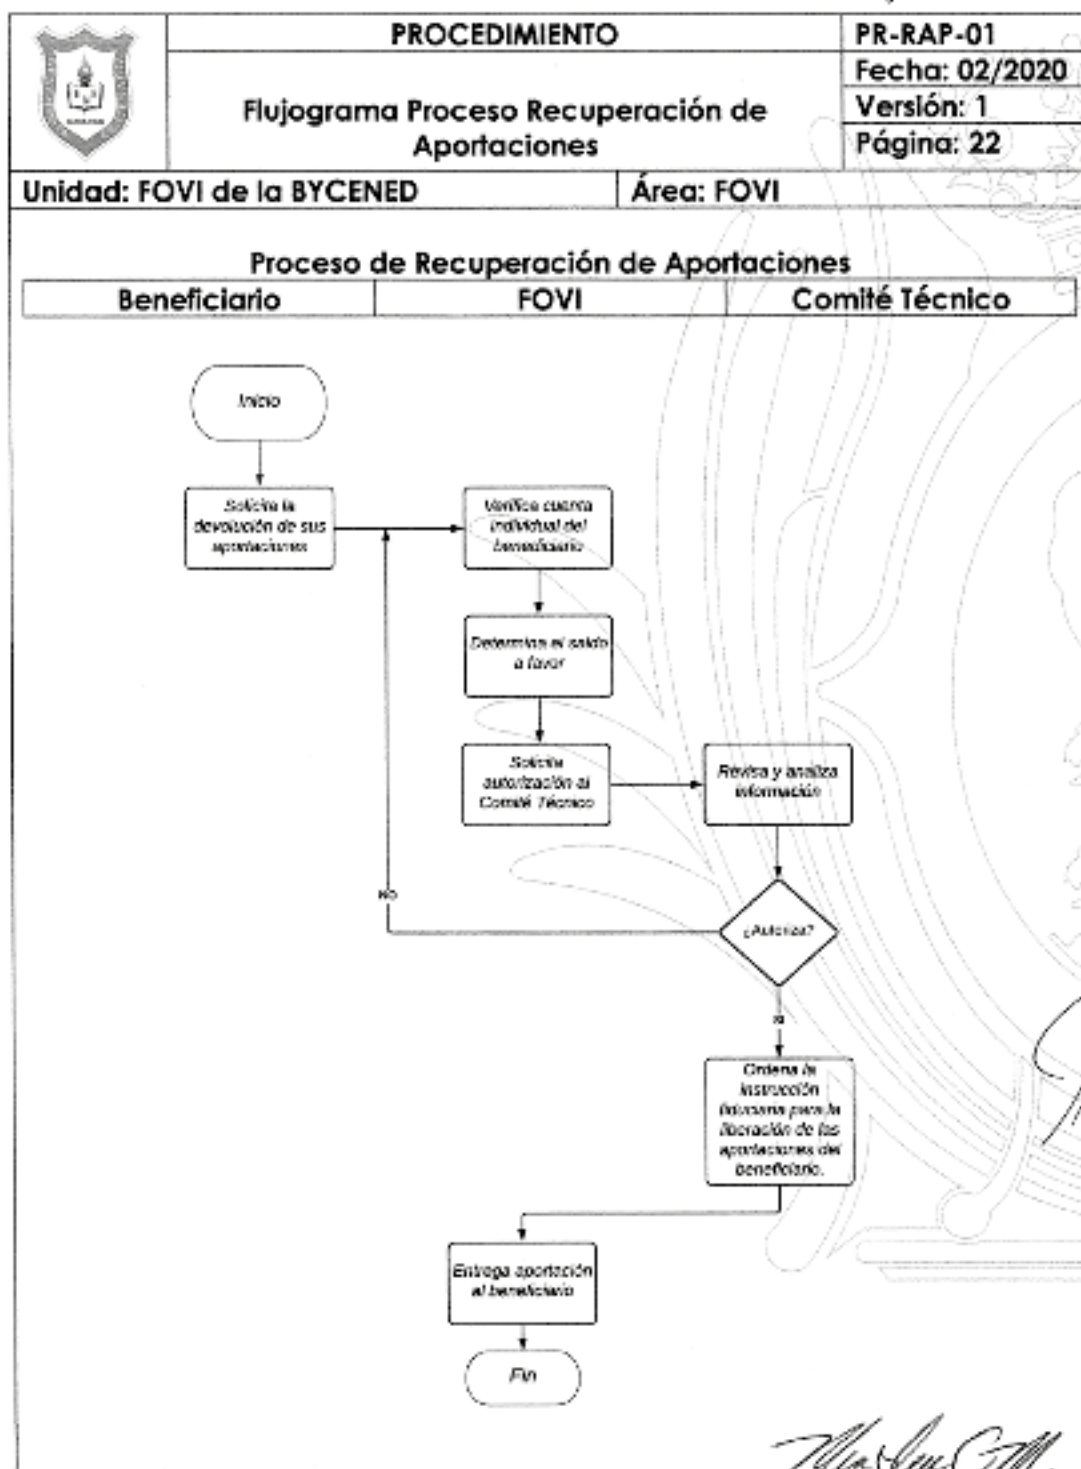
| PROCEDIMIENTO | PR-RAP-01 |
|---|---|
| Flujograma Proceso Recuperación de Aportaciones | Fecha: 02/2020 |
| | Versión: 1 |
| | Página: 22 |

Unidad: FOVI de la BYCENED | Área: FOVI

Proceso de Recuperación de Aportaciones

| Beneficiario | FOVI | Comité Técnico |
|---|---|---|

Inicio

Solicita la devolución de sus aportaciones

Verifica cuenta individual del beneficiario

Determina el saldo a favor

Solicita autorización al Comité Técnico

Revisa y analiza información

¿Autoriza?

No

Si

Ordena la instrucción fiduciaria para la liberación de las aportaciones del beneficiario.

Entrega aportación al beneficiario

Fin